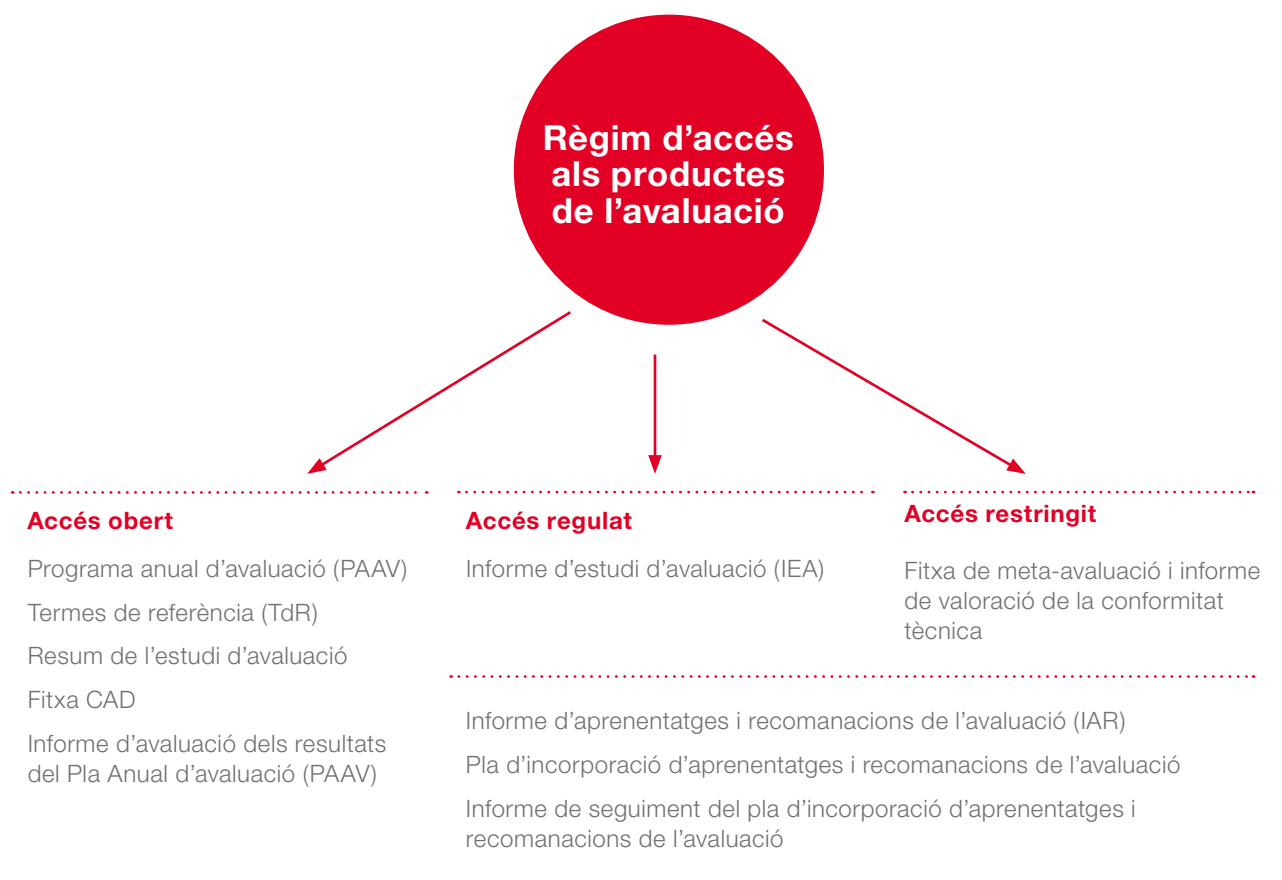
Règim d’accés als productes de l’avaluació

Accés obert

Programa anual d’avaluació (PAAV)

Termes de referència (TdR)

Resum de l’estudi d’avaluació

Fitxa CAD

Informe d’avaluació dels resultats del Pla Anual d’avaluació (PAAV)

Accés regulat

Informe d’estudi d’avaluació (IEA)

Accés restringit

Fitxa de meta-avaluació i informe de valoració de la conformitat tècnica

Informe d’aprenentatges i recomanacions de l’avaluació (IAR)

Pla d’incorporació d’aprenentatges i recomanacions de l’avaluació

Informe de seguiment del pla d’incorporació d’aprenentatges i recomanacions de l’avaluació